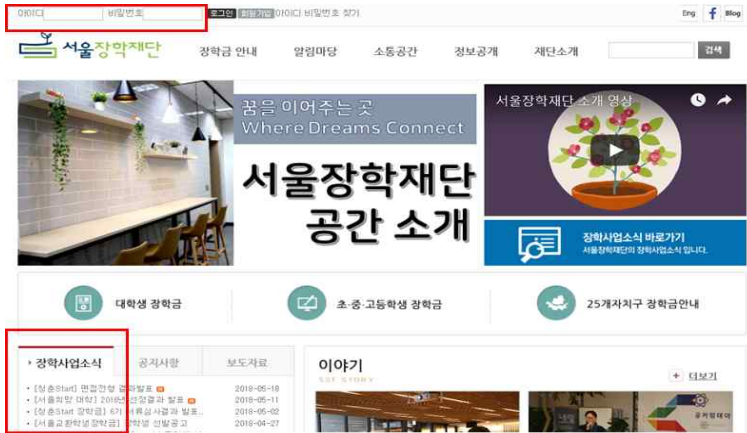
아이디 비밀번호 로그인 회원가입 아이디 비밀번호 찾기

Eng Blog

서울장학재단

장학금 안내 알림마당 소통공간 정보공개 재단소개 검색

꿈을 이어주는 곳
Where Dreams Connect

서울장학재단
공간 소개

서울장학재단 소개 영상

장학사업소식 바로가기
서울장학재단의 장학사업소식 입니다.

대학생 장학금

초·중·고등학생 장학금

25개자치구 장학금안내

장학사업소식 공지사항 보도자료

• [청춘Start] 면접전형 결과 발표 2018-05-18
• [서울희망 대학] 2018년 선정결과 발표 2018-05-11
• [청춘Start 장학금] 6기 서류심사결과 발표 2018-05-02
• [서울교환학생장학금] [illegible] 선발공고 2018-04-27

이야기
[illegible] STORY

+ 더보기